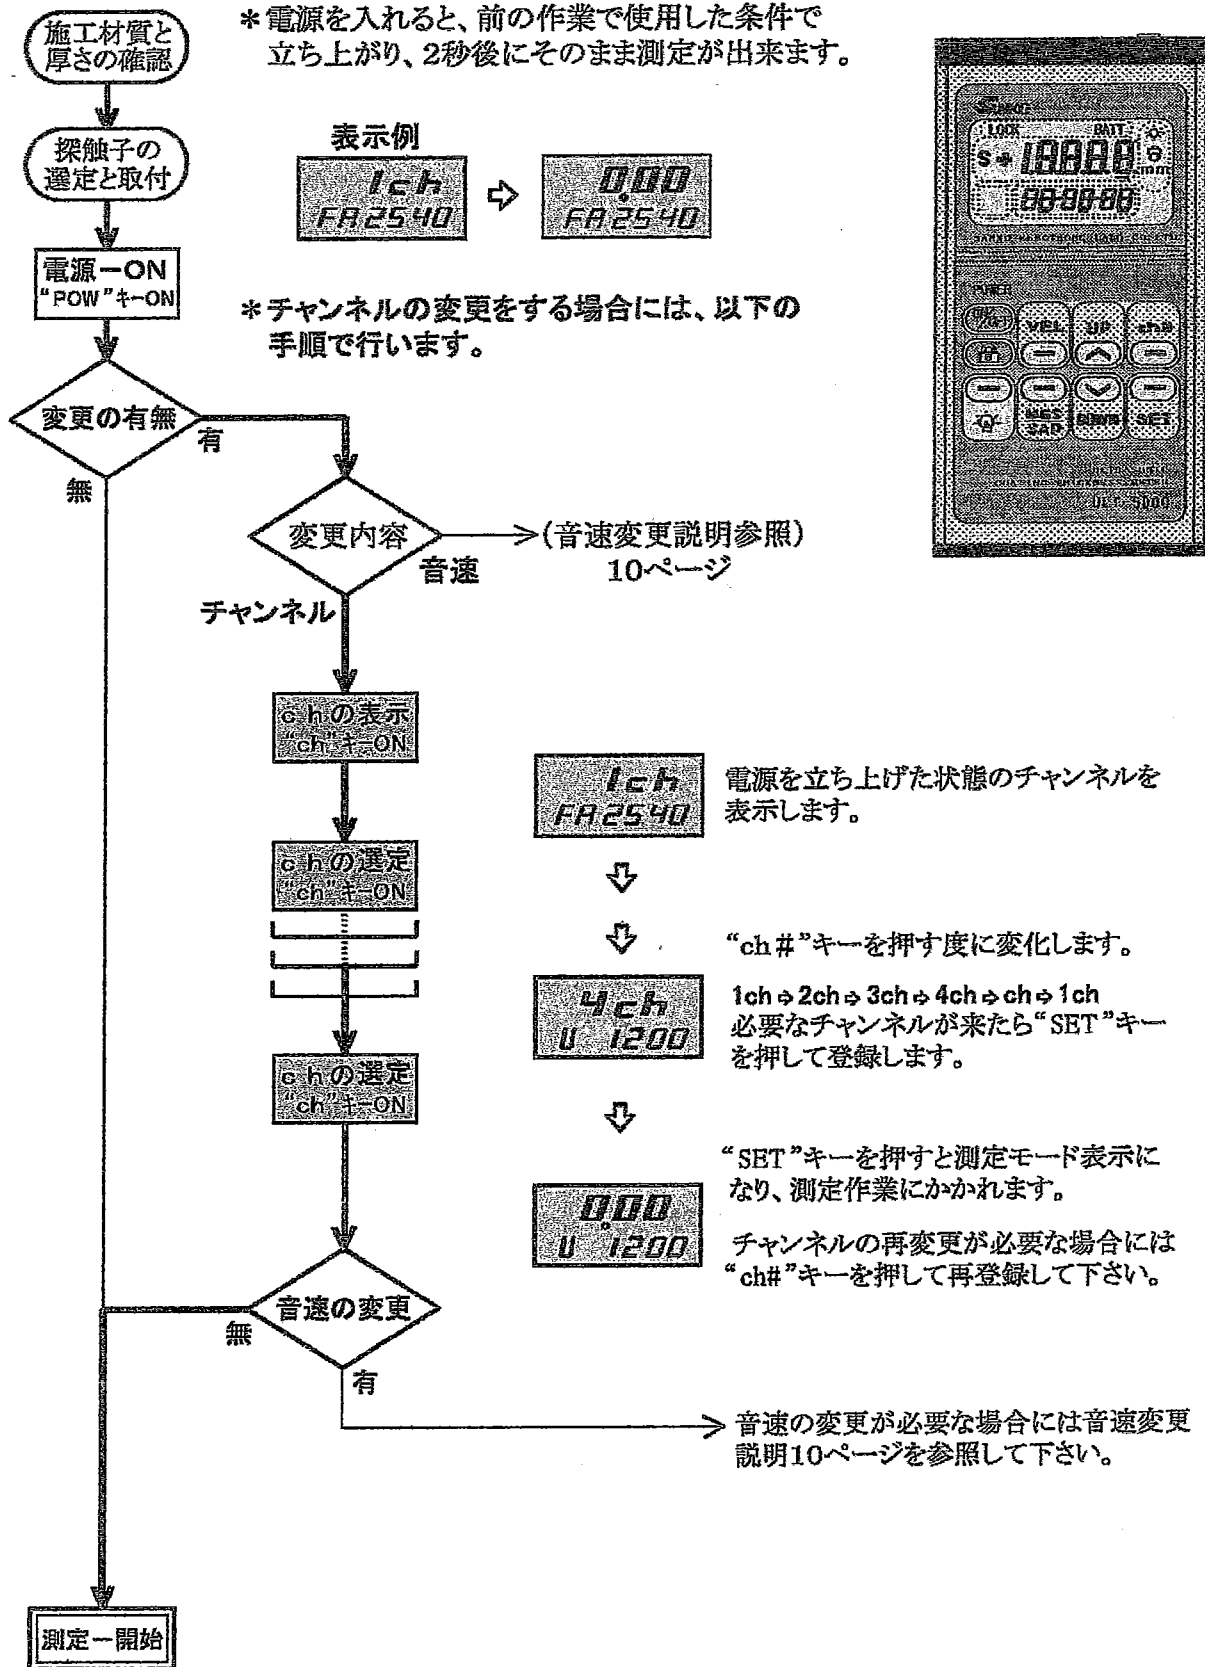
施工材質と厚さの確認

＊電源を入れると、前の作業で使用した条件で立ち上がり、2秒後にそのまま測定が出来ます。

探触子の選定と取付

表示例

1ch
FA2540

0.00
FA2540

LOCK BATT.
S 188.88 mm
88-88-88

VEL UP ch#
MES SAD DIMS SET
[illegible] 5000

電源ーON
"POW"キーON

＊チャンネルの変更をする場合には、以下の手順で行います。

変更の有無

有

無

変更内容

音速

→（音速変更説明参照）
10ページ

チャンネル

chの表示
"ch"キーON

1ch
FA2540

電源を立ち上げた状態のチャンネルを表示します。

chの選定
"ch"キーON

"ch#"キーを押す度に変化します。

4ch
U 1200

1ch ⇒ 2ch ⇒ 3ch ⇒ 4ch ⇒ ch ⇒ 1ch
必要なチャンネルが来たら"SET"キーを押して登録します。

chの選定
"ch"キーON

"SET"キーを押すと測定モード表示になり、測定作業にかかれます。

0.00
U 1200

チャンネルの再変更が必要な場合には"ch#"キーを押して再登録して下さい。

音速の変更

無

有

音速の変更が必要な場合には音速変更説明10ページを参照して下さい。

測定ー開始